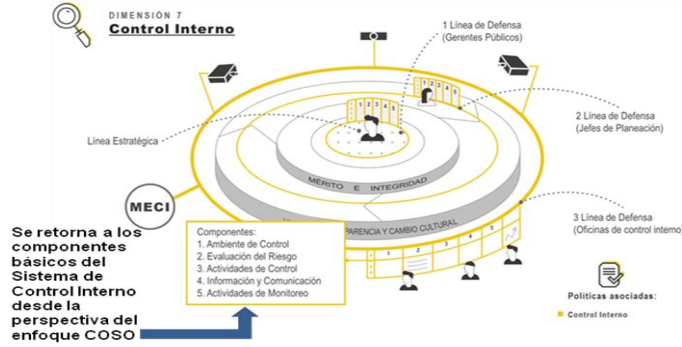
DIMENSIÓN 7
Control Interno

1 Línea de Defensa
(Gerentes Públicos)

2 Línea de Defensa
(Jefes de Planeación)

Línea Estratégica

1 2 3 4 5

MÉRITO E INTEGRIDAD

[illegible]PARENCIA Y CAMBIO CULTURAL

MECI

3 Línea de Defensa
(Oficinas de control interno)

Se retorna a los componentes básicos del Sistema de Control Interno desde la perspectiva del enfoque COSO

Componentes:
1. Ambiente de Control
2. Evaluación del Riesgo
3. Actividades de Control
4. Información y Comunicación
5. Actividades de Monitoreo

1 2 3 4 5

Políticas asociadas:

Control Interno